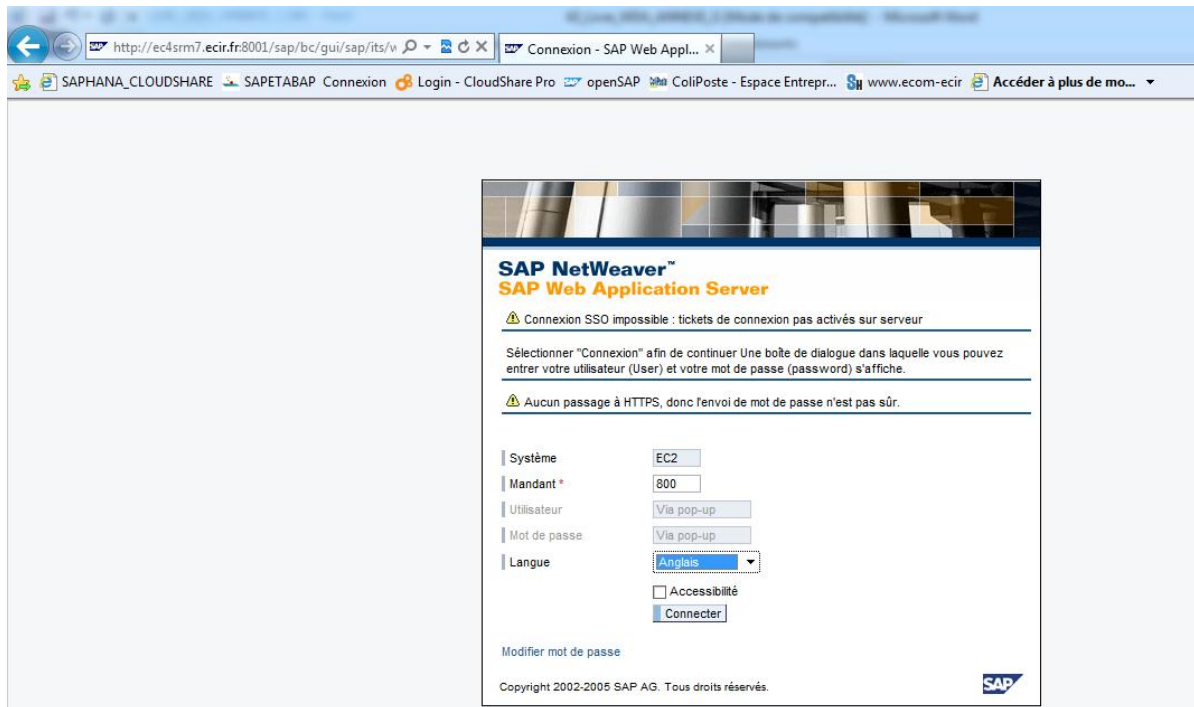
http://ec4srm7.ecir.fr:8001/sap/bc/gui/sap/its/w

Connexion - SAP Web Appl...

SAPHANA_CLOUDSHARE SAPETABAP Connexion Login - CloudShare Pro openSAP ColiPoste - Espace Entrepr... www.ecom-ecir Accéder à plus de mo...

SAP NetWeaver™
SAP Web Application Server

Connexion SSO impossible : tickets de connexion pas activés sur serveur

Sélectionner "Connexion" afin de continuer Une boîte de dialogue dans laquelle vous pouvez entrer votre utilisateur (User) et votre mot de passe (password) s'affiche.

Aucun passage à HTTPS, donc l'envoi de mot de passe n'est pas sûr.

Système EC2
Mandant * 800
Utilisateur Via pop-up
Mot de passe Via pop-up
Langue Anglais
Accessibilité
Connecter

Modifier mot de passe

Copyright 2002-2005 SAP AG. Tous droits réservés.

SAP